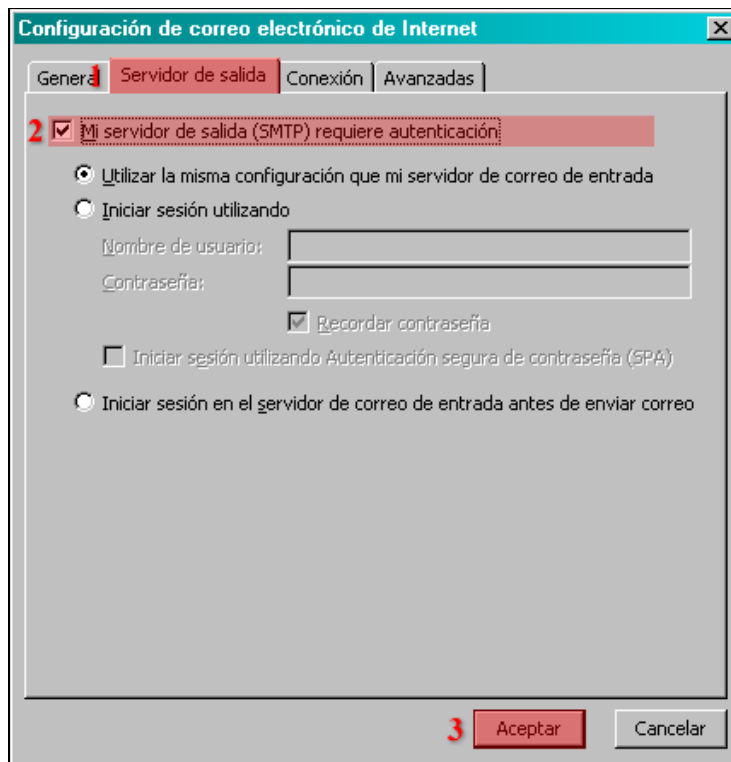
Configuración de correo electrónico de Internet

X

Genera 1 Servidor de salida | Conexión | Avanzadas

2 Mi servidor de salida (SMTP) requiere autenticación

Utilizar la misma configuración que mi servidor de correo de entrada

Iniciar sesión utilizando

Nombre de usuario:

Contraseña:

Recordar contraseña

Iniciar sesión utilizando Autenticación segura de contraseña (SPA)

Iniciar sesión en el servidor de correo de entrada antes de enviar correo

3 Aceptar

Cancelar